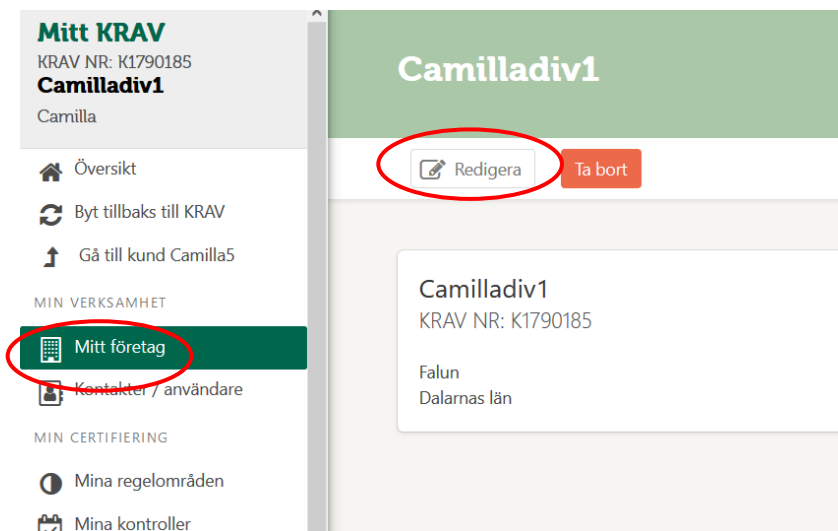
Mitt KRAV
KRAV NR: K1790185
Camilladiv1
Camilla

Översikt
Byt tillbaks till KRAV
Gå till kund Camilla5

MIN VERKSAMHET
Mitt företag
Kontakter / användare

MIN CERTIFIERING
Mina regelområden
Mina kontroller

Camilladiv1

Redigera
Ta bort

Camilladiv1
KRAV NR: K1790185

Falun
Dalarnas län